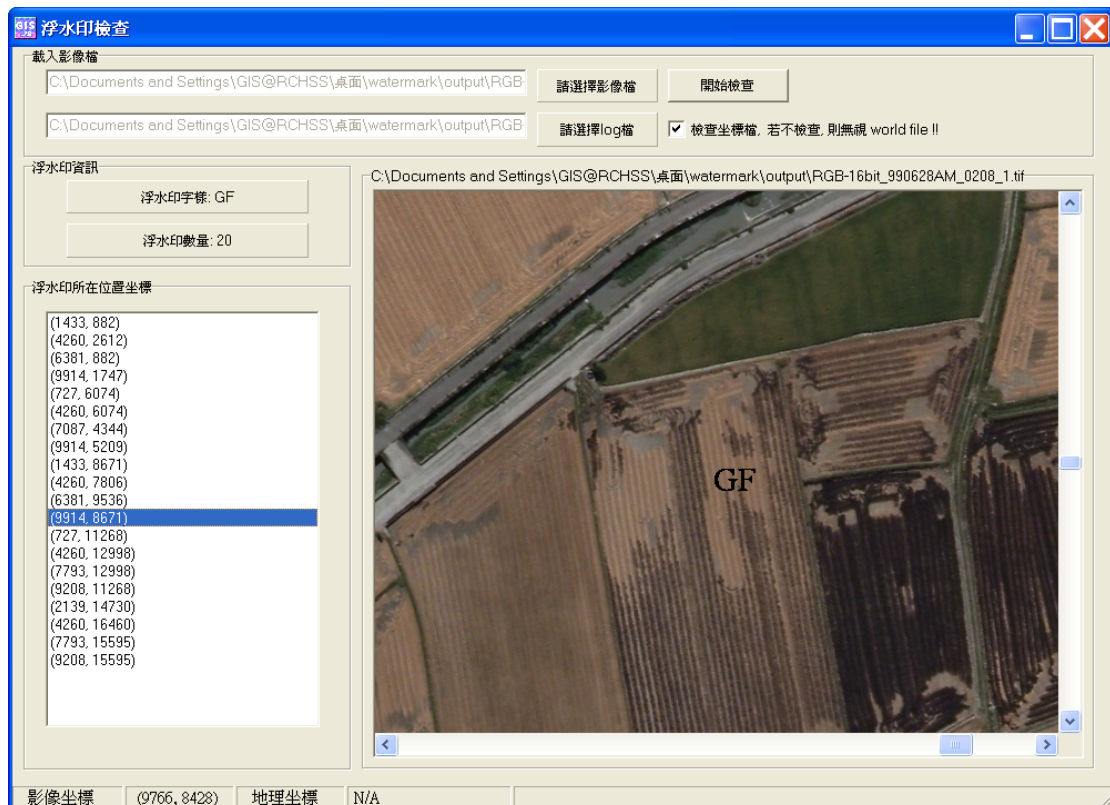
GIS 浮水印檢查

載入影像檔

C:\Documents and Settings\GIS@RCHSS\桌面\watermark\output\RGB

請選擇影像檔

開始檢查

C:\Documents and Settings\GIS@RCHSS\桌面\watermark\output\RGB

請選擇log檔

☑ 檢查坐標檔，若不檢查，則無視 world file !!

浮水印資訊

浮水印字樣: GF

浮水印數量: 20

浮水印所在位置坐標

(1433, 882)
(4260, 2612)
(6381, 882)
(9914, 1747)
(727, 6074)
(4260, 6074)
(7087, 4344)
(9914, 5209)
(1433, 8671)
(4260, 7806)
(6381, 9536)
(9914, 8671)
(727, 11268)
(4260, 12998)
(7793, 12998)
(9208, 11268)
(2139, 14730)
(4260, 16460)
(7793, 15595)
(9208, 15595)

C:\Documents and Settings\GIS@RCHSS\桌面\watermark\output\RGB-16bit_990628AM_0208_1.tif

GF

影像坐標 (9766, 8428) 地理坐標 N/A